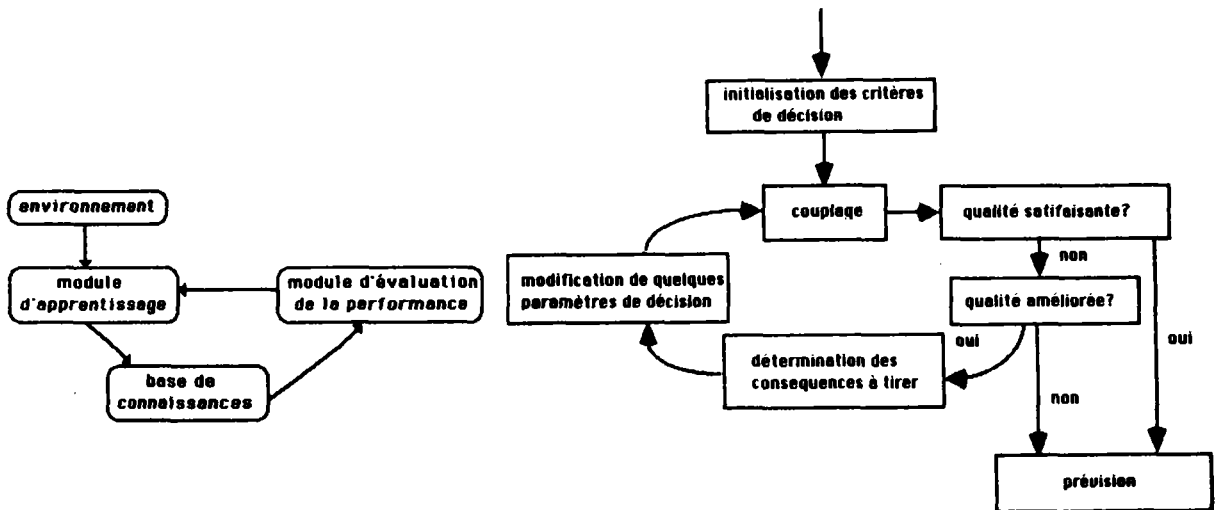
environnement

module d'apprentissage

module d'évaluation de la performance

base de connaissances

initialisation des critères de décision

couplage

qualité satisfaisante?

non

modification de quelques paramètres de décision

qualité améliorée?

oui

détermination des consequences à tirer

oui

non

prévision